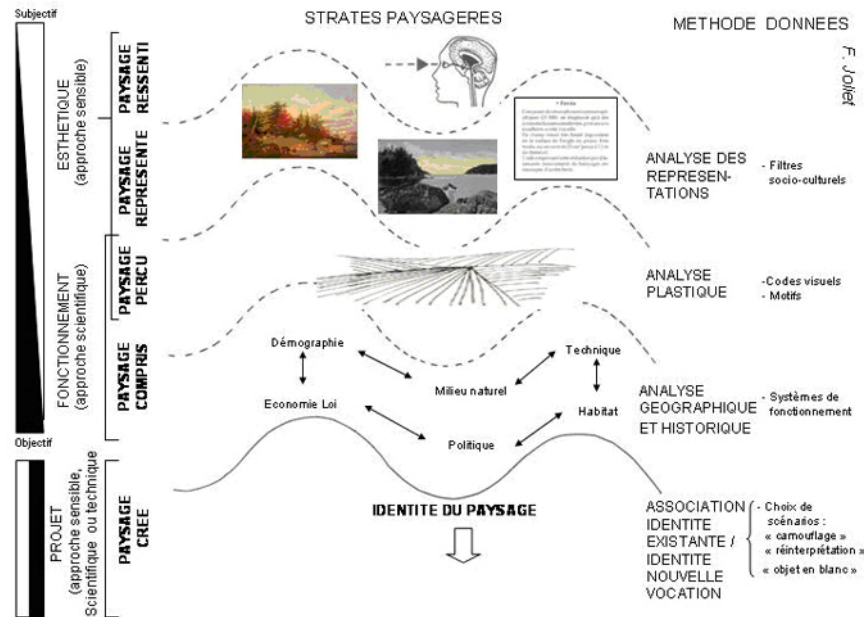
Subjectif

STRATES PAYSAGERES

METHODE DONNEES

F. Jollet

ESTHETIQUE (approche sensible)

PAYSAGE RESSENTI

PAYSAGE REPRESENTE

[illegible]

ANALYSE DES REPRESENTATIONS

- Filtres socio-culturels

FONCTIONNEMENT (approche scientifique)

PAYSAGE PERCU

ANALYSE PLASTIQUE

-Codes visuels
- Motifs

PAYSAGE COMPRIS

Démographie

Technique

Milieu naturel

Economie Loi

Habitat

Politique

ANALYSE GEOGRAPHIQUE ET HISTORIQUE

- Systèmes de fonctionnement

Objectif

PROJET (approche sensible, Scientifique ou technique

PAYSAGE CREE

IDENTITE DU PAYSAGE

ASSOCIATION IDENTITE EXISTANTE / IDENTITE NOUVELLE VOCATION

- Choix de scénarios :
« camouflage »
« réinterprétation »
« objet en blanc »